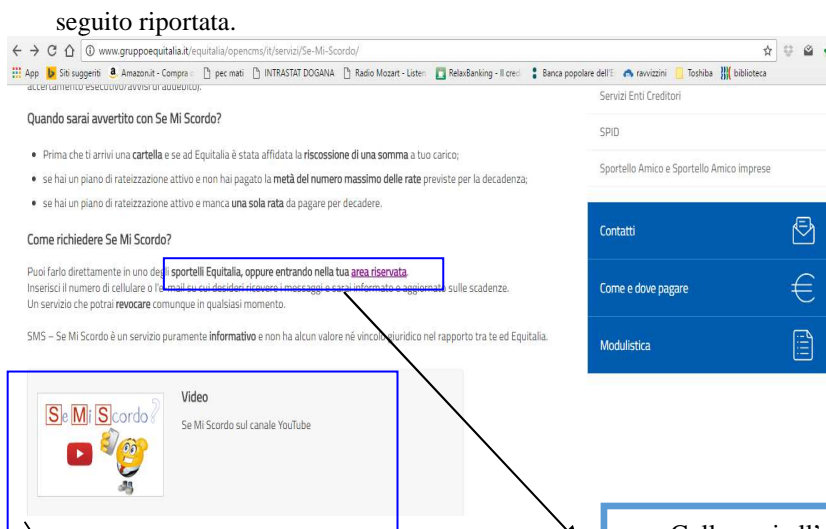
seguito riportata.

www.gruppoequitalia.it/equitalia/opencms/it/servizi/Se-Mi-Scordo/

App Siti suggeriti Amazon.it - Compra pec mati INTRASTAT DOGANA Radio Mozart - Listen RelaxBanking - Il cred Banca popolare dell'E ravvizzini Toshiba biblioteca

accertamento esecutivo/avvisi di addebito).

Quando sarai avvertito con Se Mi Scordo?

• Prima che ti arrivi una cartella e se ad Equitalia è stata affidata la riscossione di una somma a tuo carico;
• se hai un piano di rateizzazione attivo e non hai pagato la metà del numero massimo delle rate previste per la decadenza;
• se hai un piano di rateizzazione attivo e manca una sola rata da pagare per decadere.

Come richiedere Se Mi Scordo?

Puoi farlo direttamente in uno degli sportelli Equitalia, oppure entrando nella tua area riservata.
Inserisci il numero di cellulare o l'e-mail su cui desideri ricevere i messaggi e sarai informato e aggiornato sulle scadenze.
Un servizio che potrai revocare comunque in qualsiasi momento.

SMS – Se Mi Scordo è un servizio puramente informativo e non ha alcun valore né vincolo giuridico nel rapporto tra te ed Equitalia.

Se Mi Scordo?

Video
Se Mi Scordo sul canale YouTube

Servizi Enti Creditori
SPID
Sportello Amico e Sportello Amico imprese
Contatti
Come e dove pagare
Modulistica

Colle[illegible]